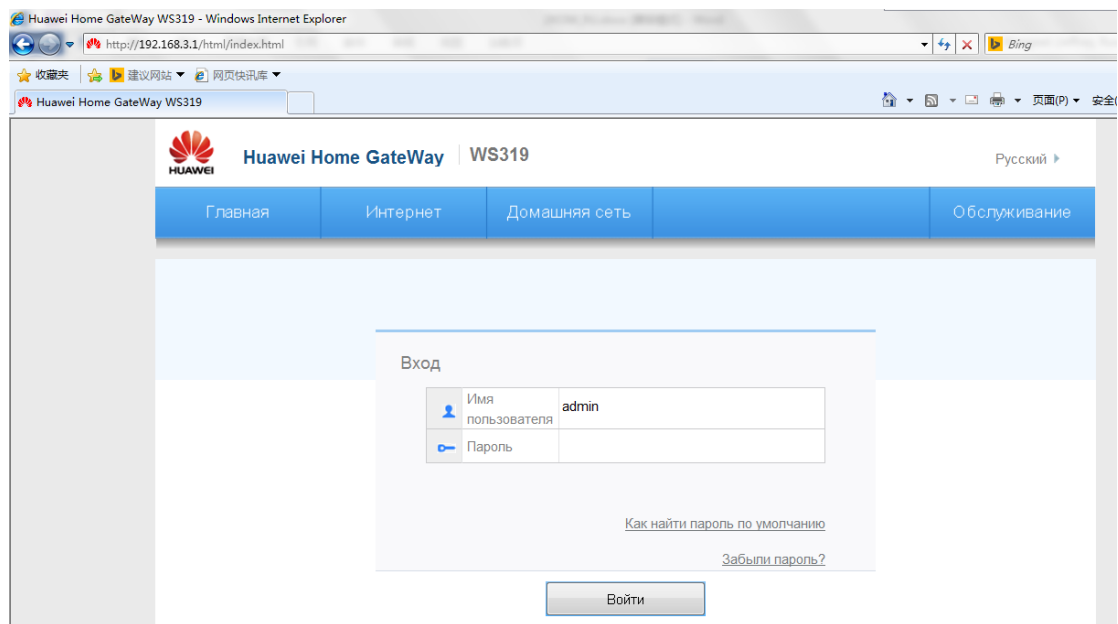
Huawei Home GateWay WS319 - Windows Internet Explorer

http://192.168.3.1/html/index.html

Bing

收藏夹 建议网站 ▾ 网页快讯库 ▾

Huawei Home GateWay WS319

页面(P) ▾ 安全(

HUAWEI

Huawei Home GateWay | WS319

Русский

Главная | Интернет | Домашняя сеть | Обслуживание

Вход

| | |
|---|---|
| Имя пользователя | admin |
| Пароль | |

Как найти пароль по умолчанию

Забыли пароль?

Войти